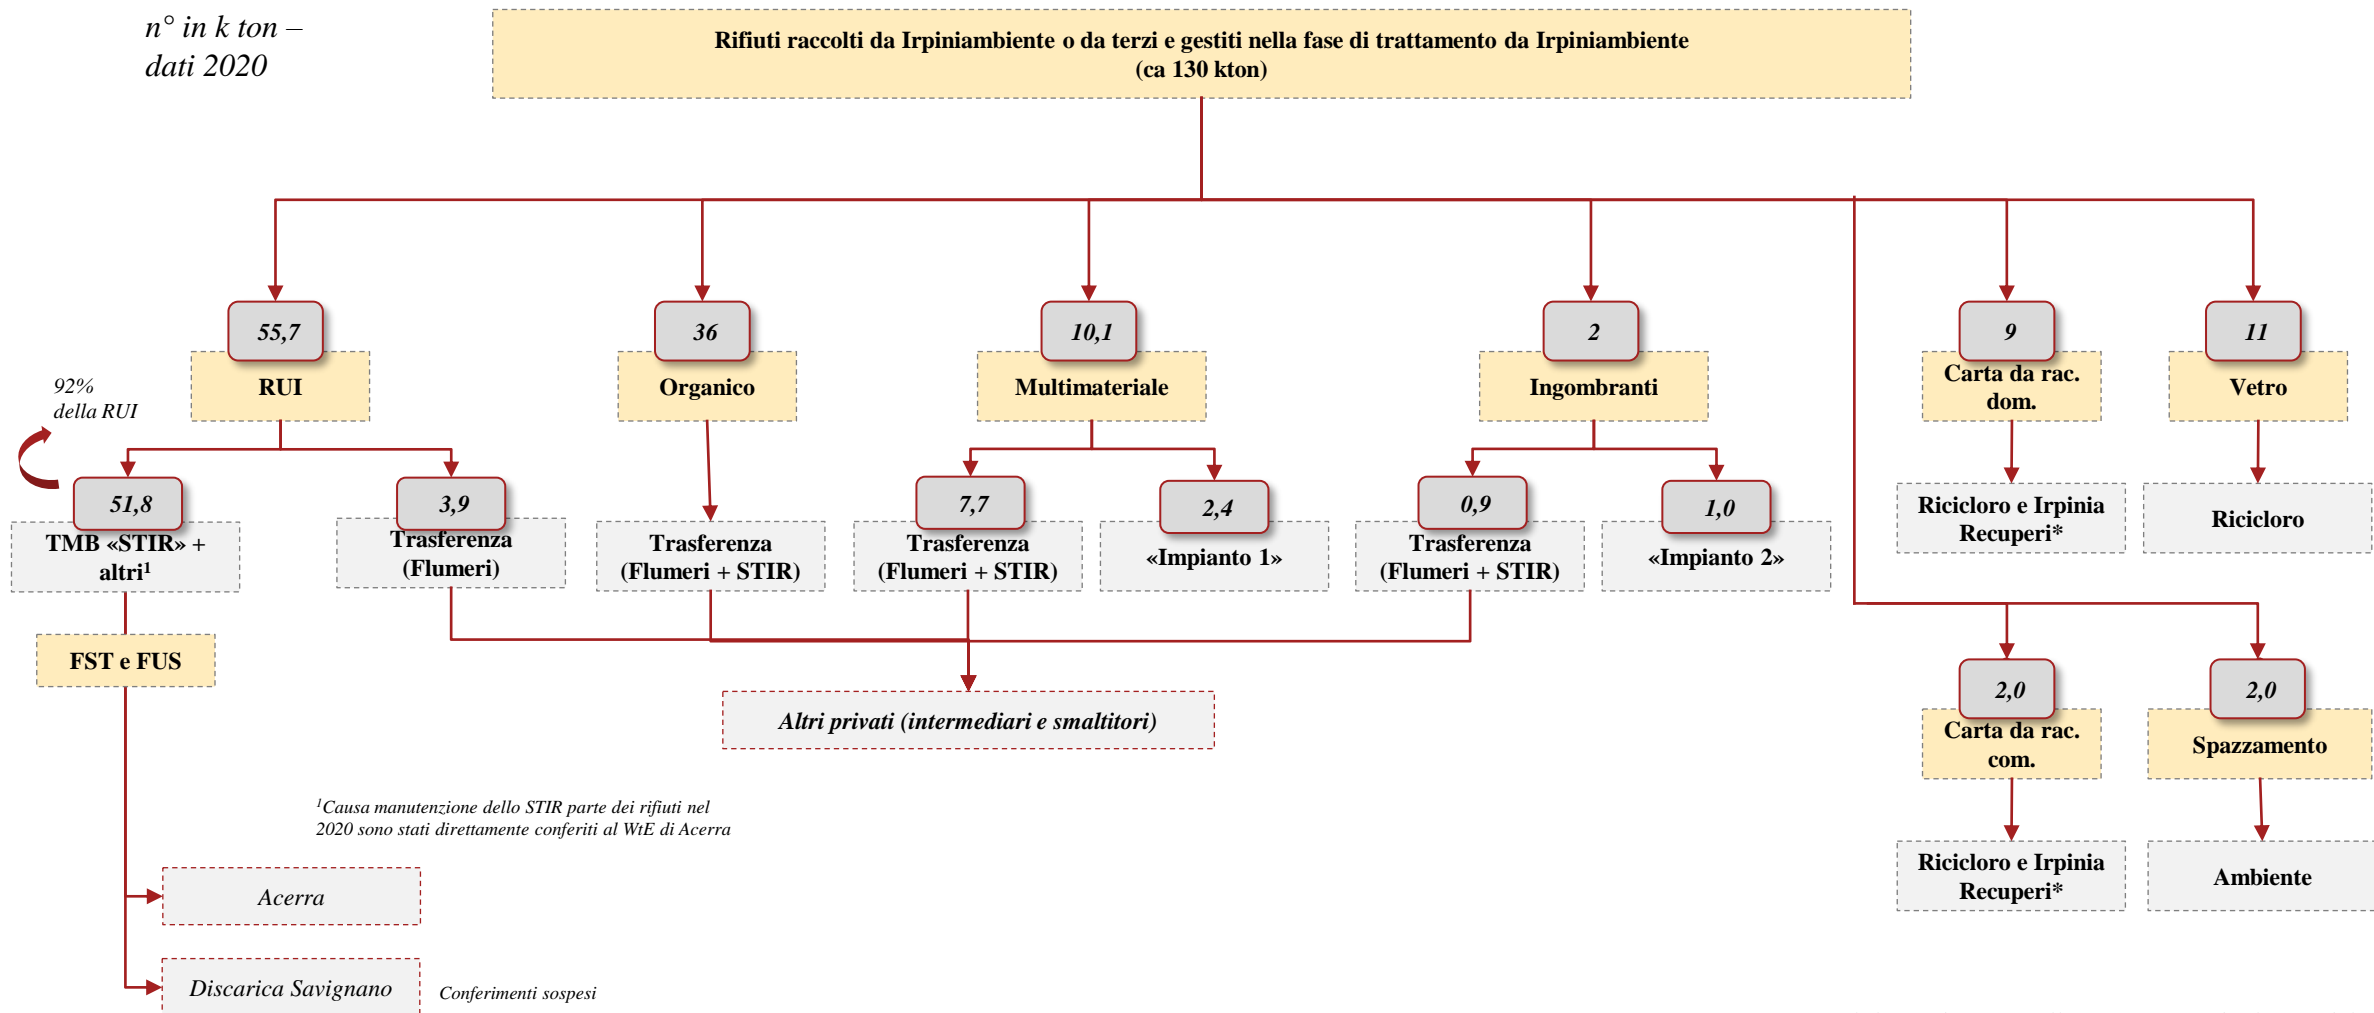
n° in k ton – dati 2020

Rifiuti raccolti da Irpiniambiente o da terzi e gestiti nella fase di trattamento da Irpiniambiente (ca 130 kton)

55,7
RUI

36
Organico

10,1
Multimateriale

2
Ingombranti

9
Carta da rac. dom.

11
Vetro

92% della RUI

51,8
TMB «STIR» + altri$^1$

3,9
Trasferenza (Flumeri)

Trasferenza (Flumeri + STIR)

7,7
Trasferenza (Flumeri + STIR)

2,4
«Impianto 1»

0,9
Trasferenza (Flumeri + STIR)

1,0
«Impianto 2»

Riciclоro e Irpinia Recuperi*

Riciclоro

FST e FUS

Altri privati (intermediari e smaltitori)

2,0
Carta da rac. com.

2,0
Spazzamento

$^1$Causa manutenzione dello STIR parte dei rifiuti nel 2020 sono stati direttamente conferiti al WtE di Acerra

Riciclоro e Irpinia Recuperi*

Ambiente

Acerra

Discarica Savignano

Conferimenti sospesi